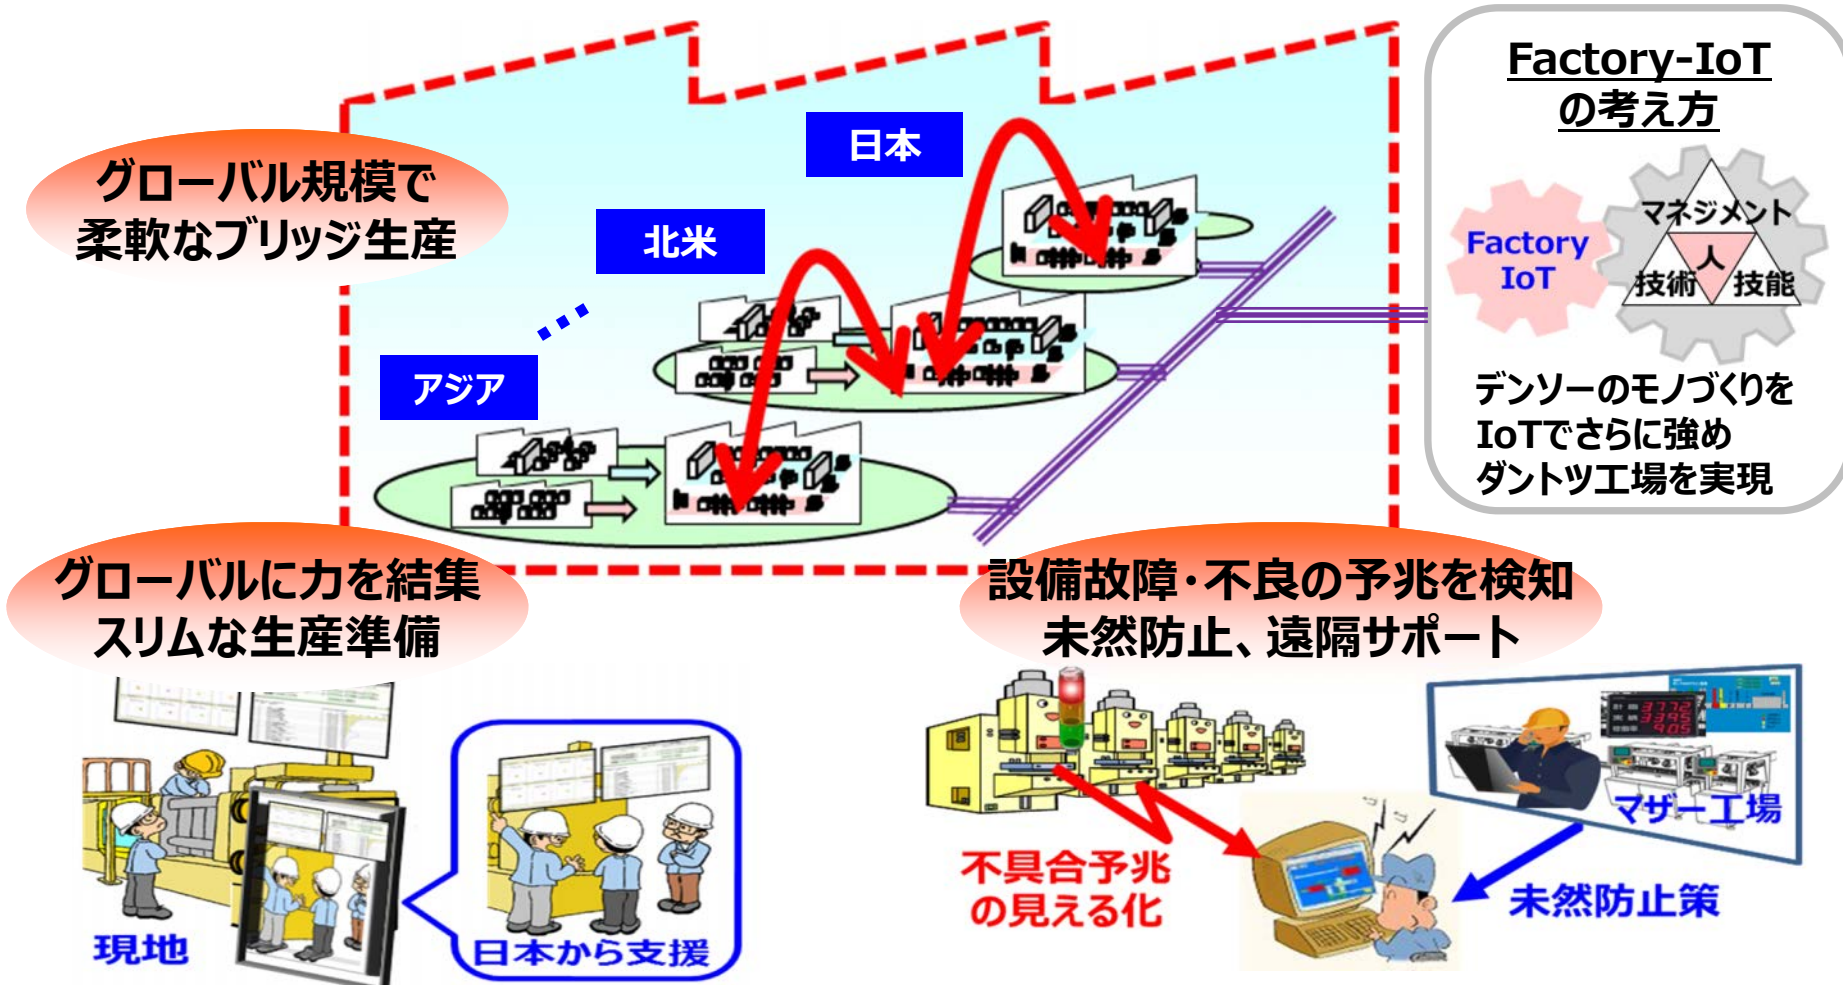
グローバル規模で
柔軟なブリッジ生産

日本

北米

アジア

Factory-IoT
の考え方

Factory
IoT

マネジメント
人
技術
技能

デンソーのモノづくりを
IoTでさらに強め
ダントツ工場を実現

グローバルに力を結集
スリムな生産準備

設備故障・不良の予兆を検知
未然防止、遠隔サポート

現地

日本から支援

不具合予兆
の見える化

マザー工場

未然防止策